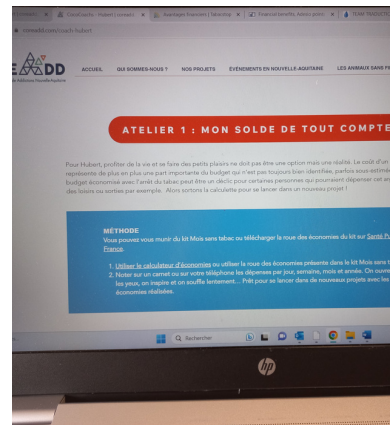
Coachaddict - Hubert | conseil × | Avantages financiers | tabacstop × | Financial benefits. Advice given × | TEAM PRODUCT

mmeaddict.com/coach-hubert/

ADD

ACCUEIL QUI SOMMES-NOUS ? NOS PROJETS ÉVÉNEMENTS EN NOUVELLE-AQUITAINE LES ANIMAUX DANS FR

ATELIER 1 : MON SOLDE DE TOUT COMPTE

Pour Hubert, profiter de la vie et se faire des petits plaisirs ne doit pas être une option mais une réalité. Le coût d'un représente de plus en plus une part importante du budget qu'il n'est pas toujours bien identifiée, parfois sous-estimé budget économisé avec l'arrêt du tabac peut être un déclic pour certaines personnes qui pourraient dépenser cet ar des loisirs ou sorties par exemple. Alors sortons la calculette pour se lancer dans un nouveau projet !

MÉTHODE
Vous pouvez vous munir du kit Mois sans tabac ou télécharger la roue des économies du kit sur Santé Pu France.

1. Utiliser le calculateur d'économies ou utiliser la roue des économies présente dans le kit Mois sans t
2. Noter sur un carnet ou sur votre téléphone les dépenses par jour, semaine, mois et année. On ouvr les yeux, on inspire et on souffle lentement... Prêt pour se lancer dans de nouveaux projets avec les économies réalisées.

Rechercher

hp